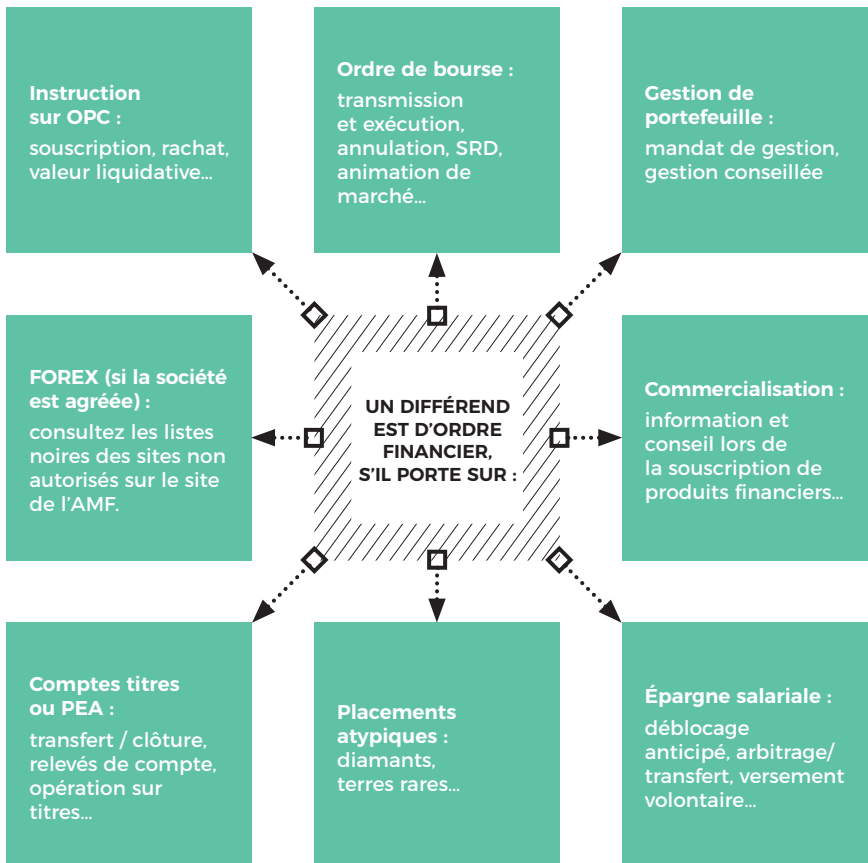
Instruction sur OPC :

souscription, rachat, valeur liquidative...

Ordre de bourse :

transmission et exécution, annulation, SRD, animation de marché...

Gestion de portefeuille :

mandat de gestion, gestion conseillée

FOREX (si la société est agréée) :

consultez les listes noires des sites non autorisés sur le site de l'AMF.

UN DIFFÉREND EST D'ORDRE FINANCIER, S'IL PORTE SUR :

Commercialisation :

information et conseil lors de la souscription de produits financiers...

Comptes titres ou PEA :

transfert / clôture, relevés de compte, opération sur titres...

Placements atypiques :

diamants, terres rares...

Épargne salariale :

déblocage anticipé, arbitrage/ transfert, versement volontaire...